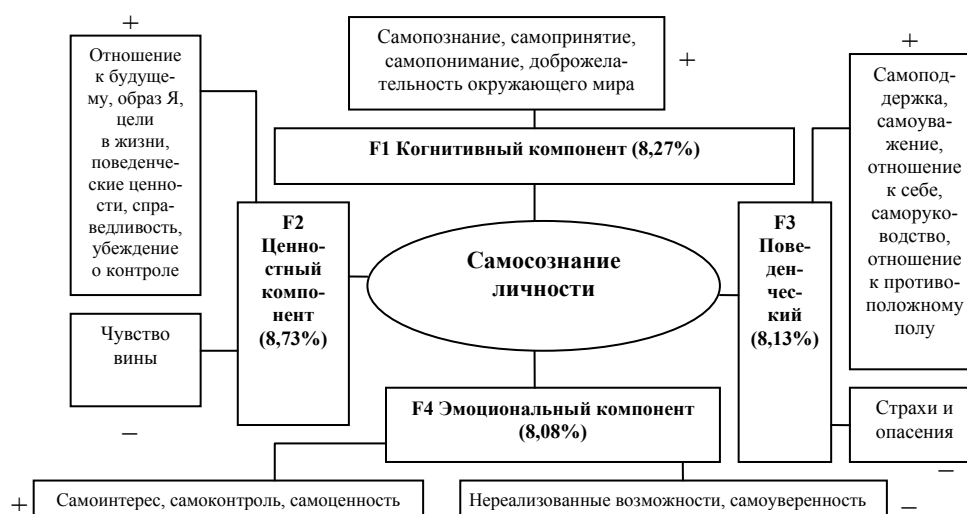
+

Отношение к будущему, образ Я, цели в жизни, поведенческие ценности, справедливость, убеждение о контроле

Самопознание, самопринятие, самопонимание, доброжелательность окружающего мира

+

+

Самоподдержка, самоуважение, отношение к себе, самоpуководство, отношение к противоположному полу

F1 Когнитивный компонент (8,27%)

F2 Ценностный компонент (8,73%)

Самосознание личности

F3 Поведенческий (8,13%)

Чувство вины

–

F4 Эмоциональный компонент (8,08%)

Страхи и опасения

–

+

Самоинтерес, самоконтроль, самоценность

Нереализованные возможности, самоуверенность

–